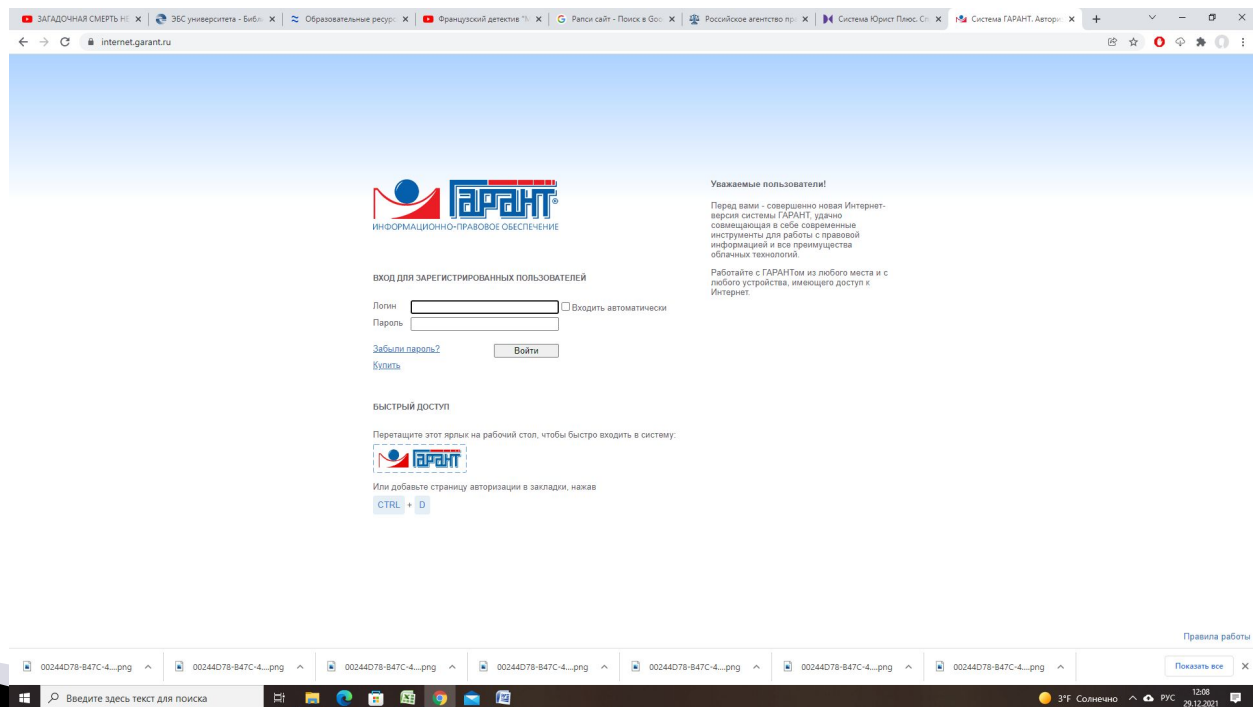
ЗАГАДОЧНАЯ СМЕРТЬ НЕ | ЭБС университета - Библ | Образовательные ресур | Французский детектив "Ч | Рапси сайт - Поиск в Goo | Российское агентство пр | Система Юрист Плюс. Сл | Система ГАРАНТ. Автори | +

internet.garant.ru

ГАРАНТ®
ИНФОРМАЦИОННО-ПРАВОВОЕ ОБЕСПЕЧЕНИЕ

ВХОД ДЛЯ ЗАРЕГИСТРИРОВАННЫХ ПОЛЬЗОВАТЕЛЕЙ

Логин
Входить автоматически
Пароль

Забыли пароль?
Войти
Купить

БЫСТРЫЙ ДОСТУП

Перетащите этот ярлык на рабочий стол, чтобы быстро входить в систему:

ГАРАНТ

Или добавьте страницу авторизации в закладки, нажав
CTRL + D

Уважаемые пользователи!

Перед вами - совершенно новая Интернет-версия системы ГАРАНТ, удачно совмещающая в себе современные инструменты для работы с правовой информацией и все преимущества облачных технологий.

Работайте с ГАРАНТом из любого места и с любого устройства, имеющего доступ к Интернет.

Правила работы

00244D78-B47C-4....png | 00244D78-B47C-4....png | 00244D78-B47C-4....png | 00244D78-B47C-4....png | 00244D78-B47C-4....png | 00244D78-B47C-4....png | 00244D78-B47C-4....png | Показать все

Введите здесь текст для поиска

3°F Солнечно РУС 12:08 29.12.2021